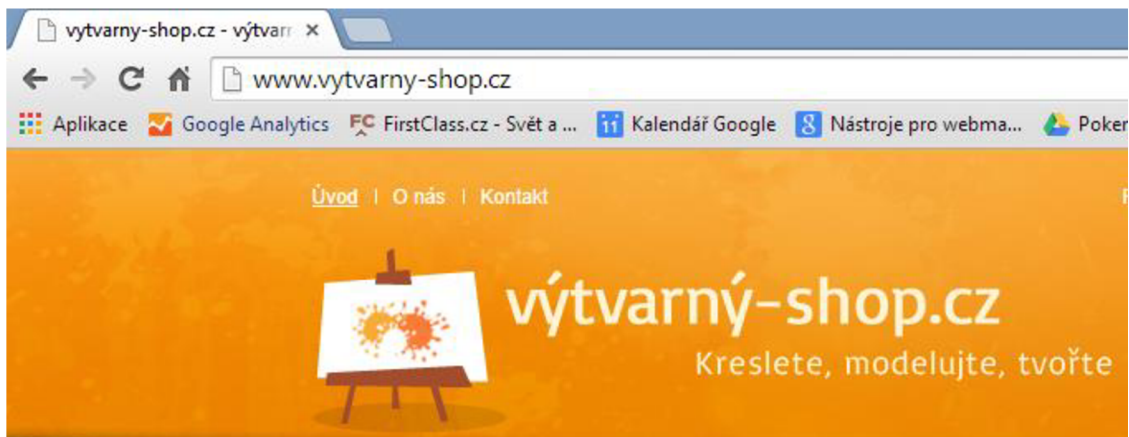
vytvarny-shop.cz - výtvarr ×

www.vytvarny-shop.cz

Aplikace Google Analytics FC FirstClass.cz - Svět a ... 11 Kalendář Google 8 Nástroje pro webma... Poker

Úvod | O nás | Kontakt

výtvarný-shop.cz
Kreslete, modelujte, tvořte